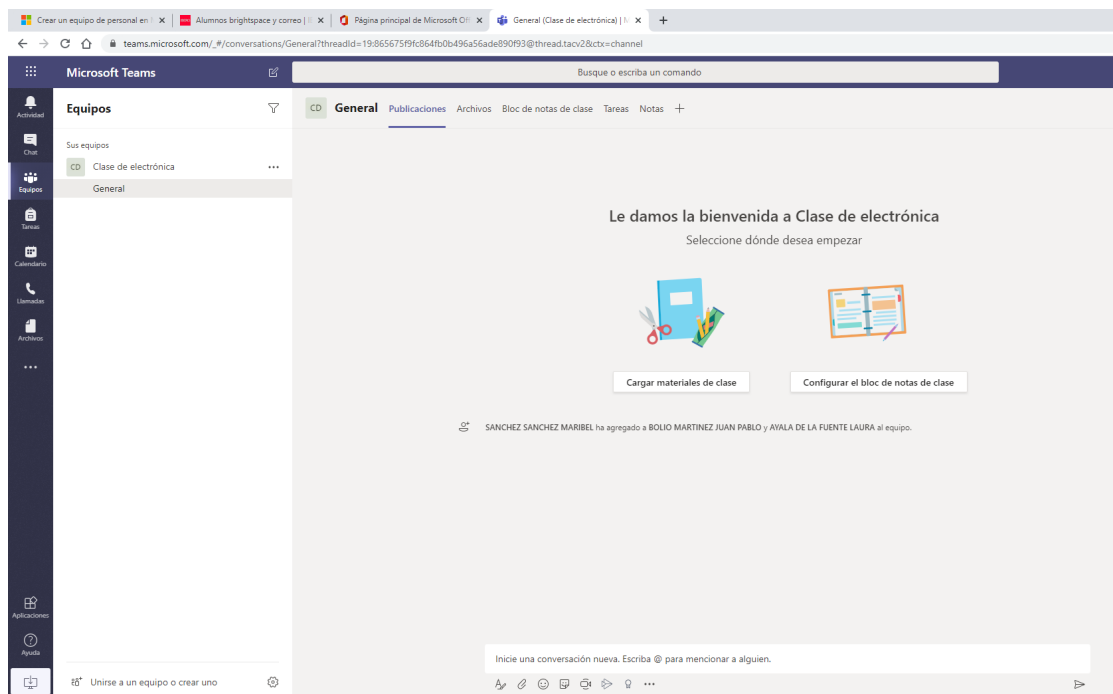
Crear un equipo de personal en | ×
Alumnos brightspace y correo | ×
Página principal de Microsoft Off ×
General (Clase de electrónica) | ×
+

teams.microsoft.com/_#/conversations/General?threadId=19:865675f9fc864fb0b496a56ade890f93@thread.tacv2&ctx=channel

Microsoft Teams

Busque o escriba un comando

Actividad
Chat
Equipos
Tareas
Calendario
Llamadas
Archivos
...

Equipos

Sus equipos
CD Clase de electrónica ...
General

CD General Publicaciones Archivos Bloc de notas de clase Tareas Notas +

Le damos la bienvenida a Clase de electrónica

Seleccione dónde desea empezar

Cargar materiales de clase

Configurar el bloc de notas de clase

SANCHEZ SANCHEZ MARIBEL ha agregado a BOLIO MARTINEZ JUAN PABLO y AYALA DE LA FUENTE LAURA al equipo.

Aplicaciones
Ayuda

Unirse a un equipo o crear uno

Inicie una conversación nueva. Escriba @ para mencionar a alguien.